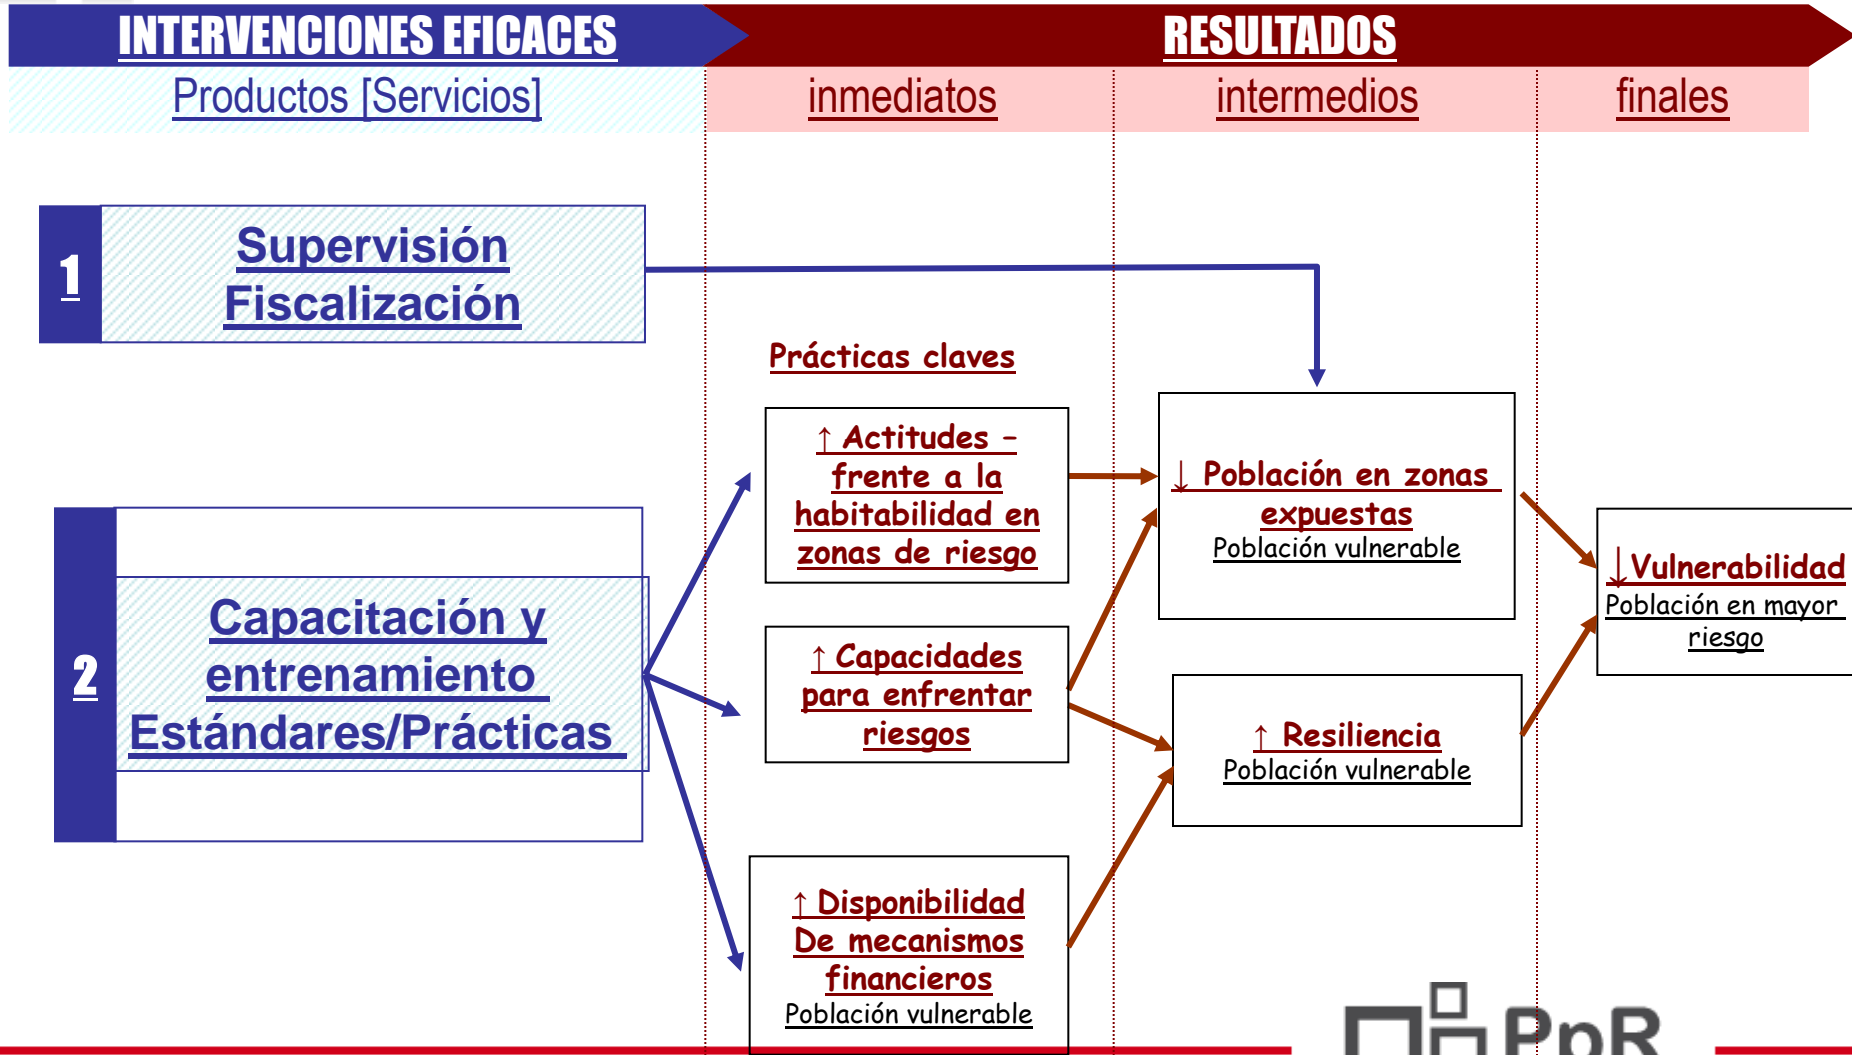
INTERVENCIONES EFICACES

RESULTADOS

Productos [Servicios]

inmediatos

intermedios

finales

1

Supervisión Fiscalización

Prácticas claves

↑ Actitudes – frente a la habitabilidad en zonas de riesgo

↓ Población en zonas expuestas
Población vulnerable

↓Vulnerabilidad
Población en mayor riesgo

2

Capacitación y entrenamiento Estándares/Prácticas

↑ Capacidades para enfrentar riesgos

↑ Resiliencia
Población vulnerable

↑ Disponibilidad De mecanismos financieros
Población vulnerable

PpR